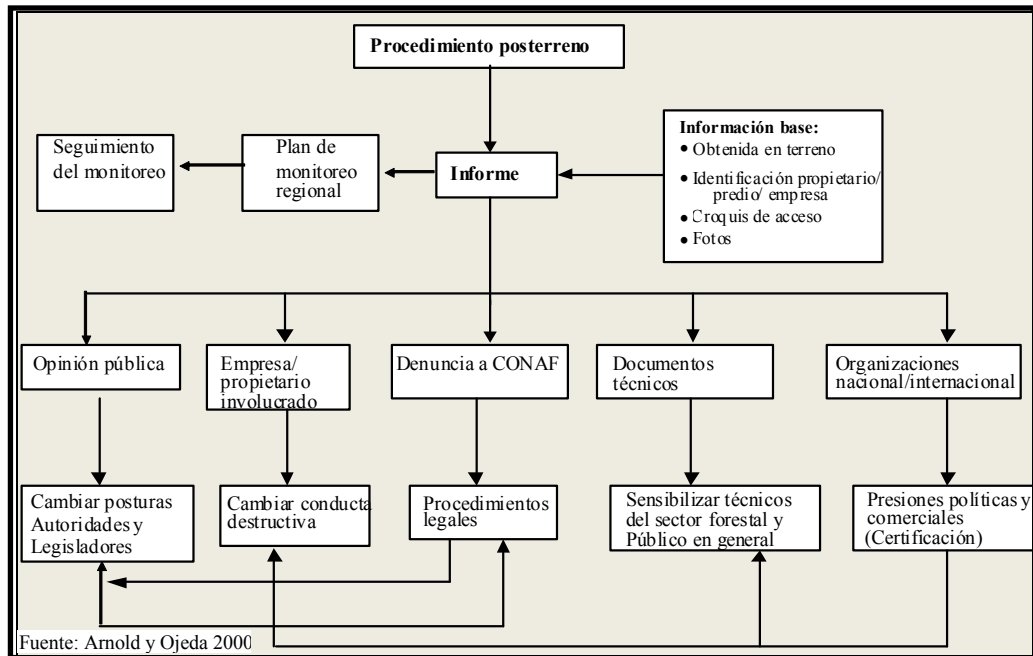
Procedimiento posterreno

Seguimiento del monitoreo

Plan de monitoreo regional

Informe

Información base:
• Obtenida en terreno
• Identificación propietario/ predio/ empresa
• Croquis de acceso
• Fotos

Opinión pública

Empresa/ propietario involucrado

Denuncia a CONAF

Documentos técnicos

Organizaciones nacional/internacional

Cambiar posturas Autoridades y Legisladores

Cambiar conducta destructiva

Procedimientos legales

Sensibilizar técnicos del sector forestal y Público en general

Presiones políticas y comerciales (Certificación)

Fuente: Arnold y Ojeda 2000